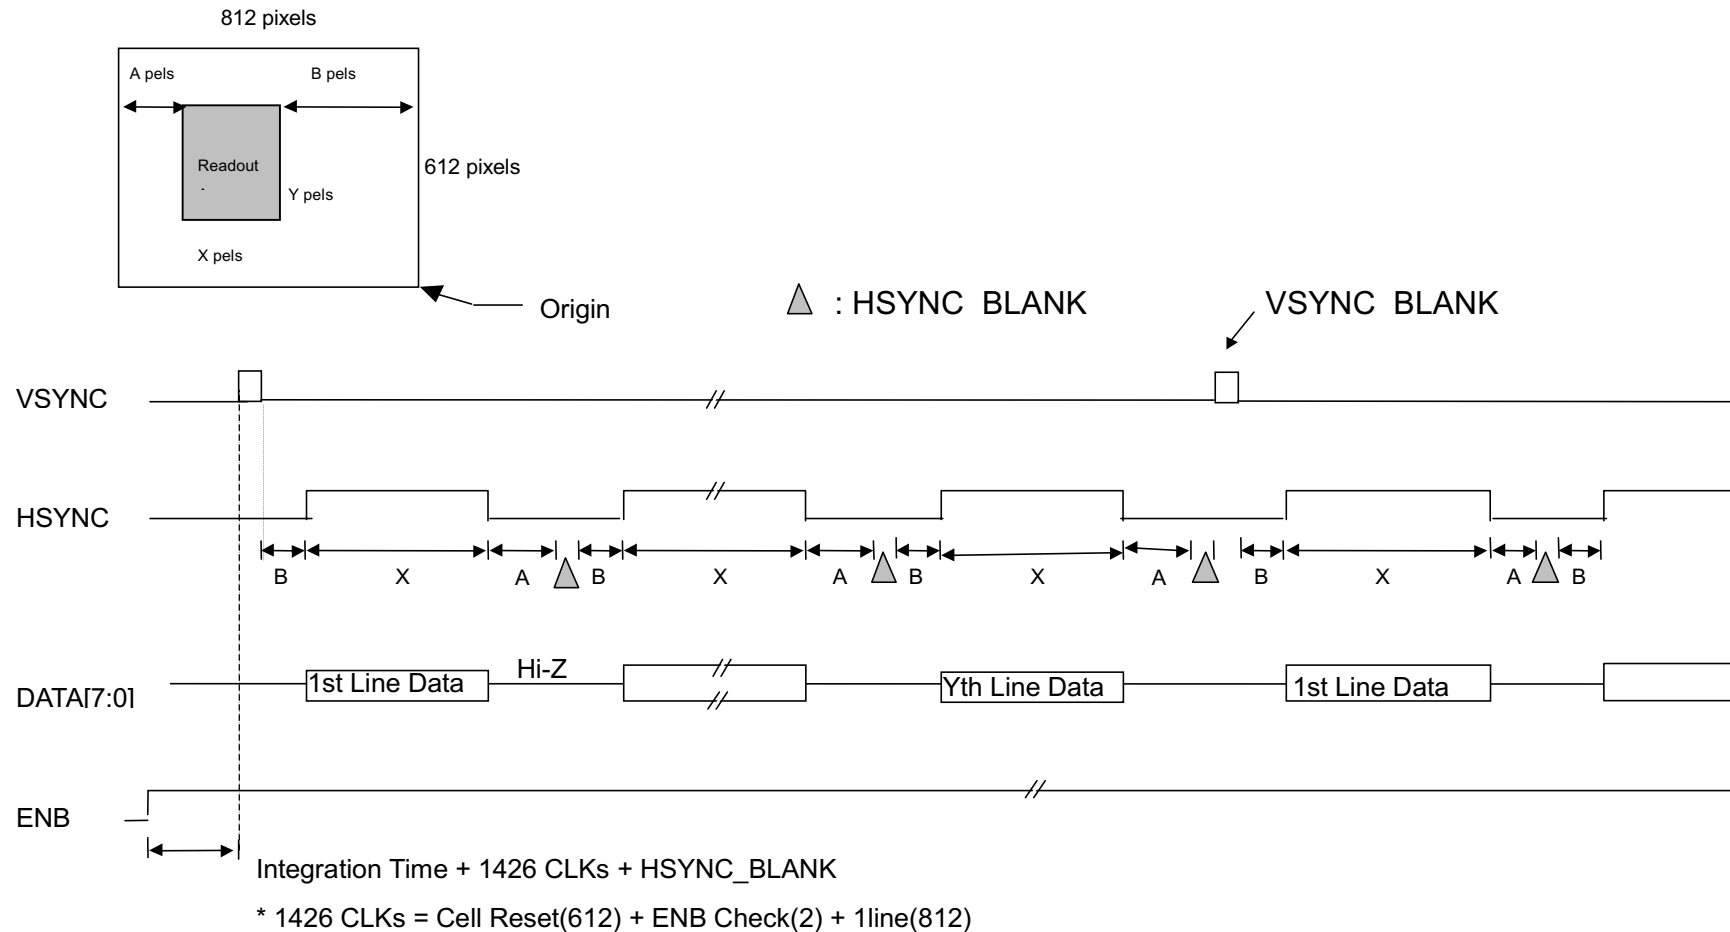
812 pixels

A pels

B pels

Readout

Y pels

612 pixels

X pels

Origin

: HSYNC BLANK

VSYNC BLANK

VSYNC

HSYNC

B X A B X A B X A B X A B

DATA[7:0]

1st Line Data

Hi-Z

Yth Line Data

1st Line Data

ENB

Integration Time + 1426 CLKs + HSYNC_BLANK

* 1426 CLKs = Cell Reset(612) + ENB Check(2) + 1line(812)